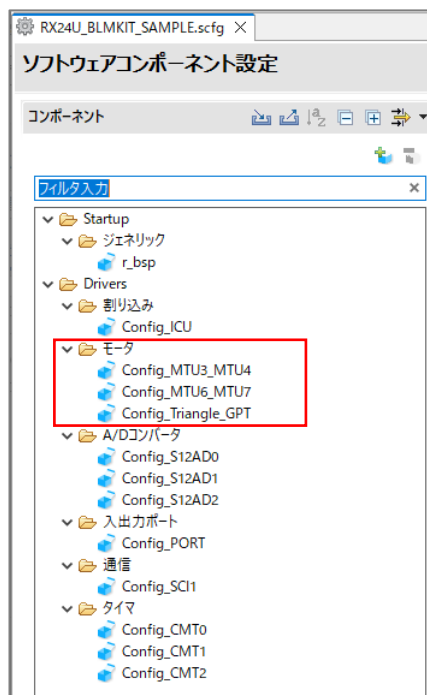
RX24U_BLMKIT_SAMPLE.scfg ×

ソフトウェアコンポーネント設定

コンポーネント

フィルタ入力 ×

Startup
ジェネリック
r_bsp
Drivers
割り込み
Config_ICU
モータ
Config_MTU3_MTU4
Config_MTU6_MTU7
Config_Triangle_GPT
A/Dコンバータ
Config_S12AD0
Config_S12AD1
Config_S12AD2
入出力ポート
Config_PORT
通信
Config_SCI1
タイマ
Config_CMT0
Config_CMT1
Config_CMT2